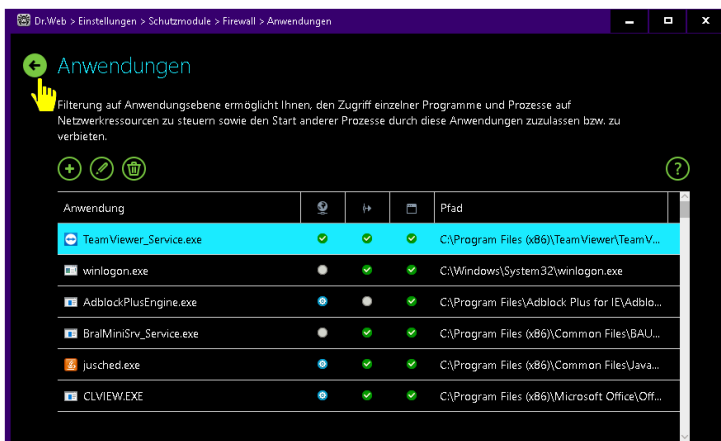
Dr.Web > Einstellungen > Schutzmodule > Firewall > Anwendungen

Anwendungen

Filterung auf Anwendungsebene ermöglicht Ihnen, den Zugriff einzelner Programme und Prozesse auf Netzwerkressourcen zu steuern sowie den Start anderer Prozesse durch diese Anwendungen zuzulassen bzw. zu verbieten.

| Anwendung | | | | Pfad |
|---|---|---|---|---|
| TeamViewer_Service.exe | | | | C:\Program Files (x86)\TeamViewer\TeamV... |
| winlogon.exe | | | | C:\Windows\System32\winlogon.exe |
| AdblockPlusEngine.exe | | | | C:\Program Files\Adblock Plus for IE\Adblo... |
| BraIMiniSrv_Service.exe | | | | C:\Program Files (x86)\Common Files\BAU... |
| jusched.exe | | | | C:\Program Files (x86)\Common Files\Java... |
| CLVIEW.EXE | | | | C:\Program Files (x86)\Microsoft Office\Off... |